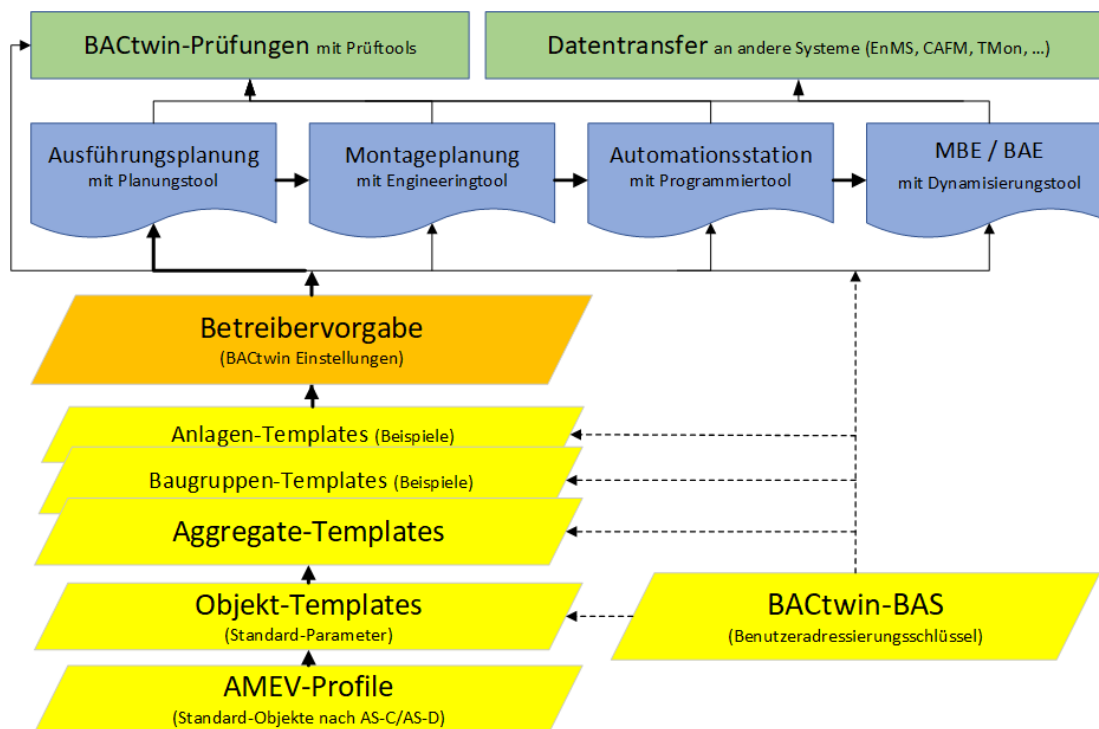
BACtwin-Prüfungen mit Prüftools

Datentransfer an andere Systeme (EnMS, CAFM, TMon, ...)

Ausführungsplanung
mit Planungstool

Montageplanung
mit Engineeringtool

Automationsstation
mit Programmiertool

MBE / BAE
mit Dynamisierungstool

Betreibervorgabe
(BACtwin Einstellungen)

Anlagen-Templates (Beispiele)

Baugruppen-Templates (Beispiele)

Aggregate-Templates

Objekt-Templates
(Standard-Parameter)

AMEV-Profile
(Standard-Objekte nach AS-C/AS-D)

BACtwin-BAS
(Benutzeradressierungsschlüssel)